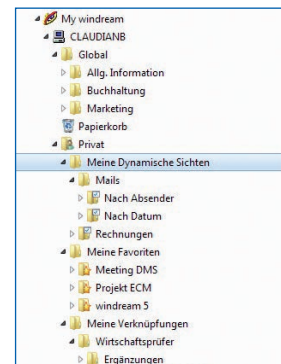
My windream
CLAUDIANB
Global
Allg. Information
Buchhaltung
Marketing
Papierkorb
Privat
Meine Dynamische Sichten
Mails
Nach Absender
Nach Datum
Rechnungen
Meine Favoriten
Meeting DMS
Projekt ECM
windream 5
Meine Verknüpfungen
Wirtschaftsprüfer
Ergänzungen